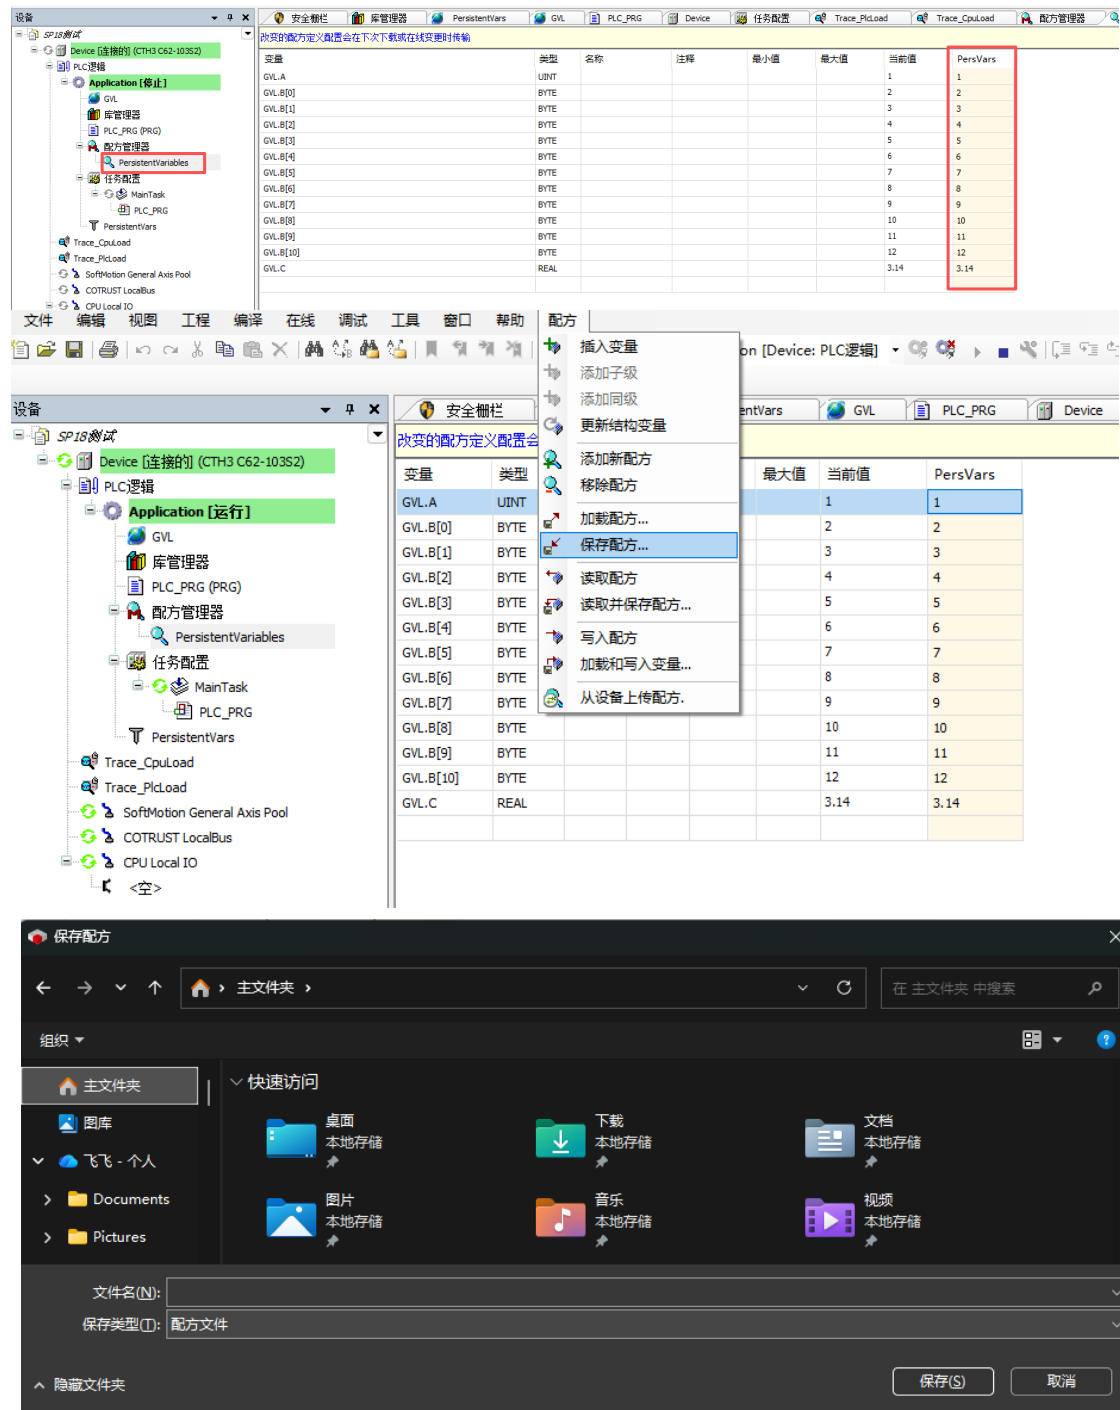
设备

SP18测试
Device [连接的] (CTH3 C62-103S2)
PLC逻辑
Application [停止]
GVL
库管理器
PLC_PRG (PRG)
配方管理器
PersistentVariables
任务配置
MainTask
PLC_PRG
PersistentVars
Trace_CpuLoad
Trace_PlcLoad
SoftMotion General Axis Pool
COTRUST LocalBus
CPU Local IO

安全栅栏 | 库管理器 | PersistentVars | GVL | PLC_PRG | Device | 任务配置 | Trace_PlcLoad | Trace_CpuLoad | 配方管理器

改变的配方定义配置会在下次下载或在线变更时传输

| 变量 | 类型 | 名称 | 注释 | 最小值 | 最大值 | 当前值 | PersVars |
|---|---|---|---|---|---|---|---|
| GVL.A | UINT | | | | | 1 | 1 |
| GVL.B[0] | BYTE | | | | | 2 | 2 |
| GVL.B[1] | BYTE | | | | | 3 | 3 |
| GVL.B[2] | BYTE | | | | | 4 | 4 |
| GVL.B[3] | BYTE | | | | | 5 | 5 |
| GVL.B[4] | BYTE | | | | | 6 | 6 |
| GVL.B[5] | BYTE | | | | | 7 | 7 |
| GVL.B[6] | BYTE | | | | | 8 | 8 |
| GVL.B[7] | BYTE | | | | | 9 | 9 |
| GVL.B[8] | BYTE | | | | | 10 | 10 |
| GVL.B[9] | BYTE | | | | | 11 | 11 |
| GVL.B[10] | BYTE | | | | | 12 | 12 |
| GVL.C | REAL | | | | | 3.14 | 3.14 |

文件 编辑 视图 工程 编译 在线 调试 工具 窗口 帮助 配方

插入变量
添加子级
添加同级
更新结构变量
添加新配方
移除配方
加载配方...
保存配方...
读取配方
读取并保存配方...
写入配方
加载和写入变量...
从设备上传配方.

on [Device: PLC逻辑]

设备
SP18测试
Device [连接的] (CTH3 C62-103S2)
PLC逻辑
Application [运行]
GVL
库管理器
PLC_PRG (PRG)
配方管理器
PersistentVariables
任务配置
MainTask
PLC_PRG
PersistentVars
Trace_CpuLoad
Trace_PlcLoad
SoftMotion General Axis Pool
COTRUST LocalBus
CPU Local IO
<空>

安全栅栏 | entVars | GVL | PLC_PRG | Device

改变的配方定义配置会

| 变量 | 类型 | 最大值 | 当前值 | PersVars |
|---|---|---|---|---|
| GVL.A | UINT | | 1 | 1 |
| GVL.B[0] | BYTE | | 2 | 2 |
| GVL.B[1] | BYTE | | 3 | 3 |
| GVL.B[2] | BYTE | | 4 | 4 |
| GVL.B[3] | BYTE | | 5 | 5 |
| GVL.B[4] | BYTE | | 6 | 6 |
| GVL.B[5] | BYTE | | 7 | 7 |
| GVL.B[6] | BYTE | | 8 | 8 |
| GVL.B[7] | BYTE | | 9 | 9 |
| GVL.B[8] | BYTE | | 10 | 10 |
| GVL.B[9] | BYTE | | 11 | 11 |
| GVL.B[10] | BYTE | | 12 | 12 |
| GVL.C | REAL | | 3.14 | 3.14 |

保存配方
主文件夹 >
在 主文件夹 中搜索
组织
主文件夹
图库
飞飞 - 个人
Documents
Pictures
快速访问
桌面 本地存储
下载 本地存储
文档 本地存储
图片 本地存储
音乐 本地存储
视频 本地存储
文件名(N):
保存类型(T): 配方文件
隐藏文件夹
保存(S)
取消